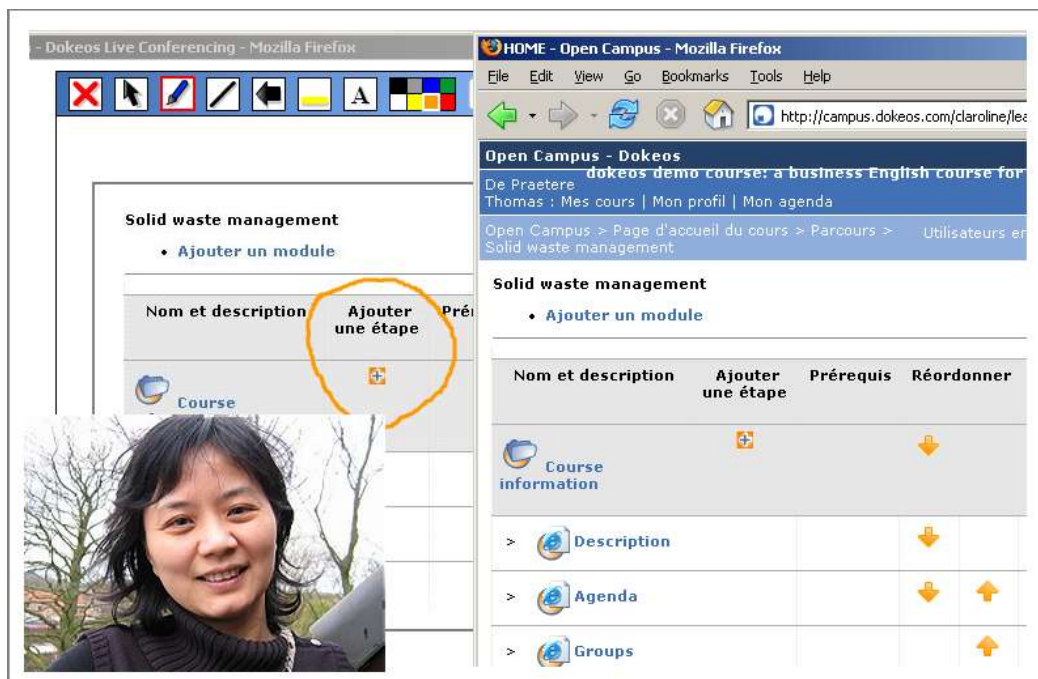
- Dokeos Live Conferencing - Mozilla Firefox

A

Solid waste management

• Ajouter un module

| Nom et description | Ajouter une étape | Pré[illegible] |
|---|---|---|
| Course | | |

HOME - Open Campus - Mozilla Firefox

File Edit View Go Bookmarks Tools Help

http://campus.dokeos.com/claroline/lea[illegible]

Open Campus - Dokeos

dokeos demo course: a business English course for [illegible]

De Praetere Thomas : Mes cours | Mon profil | Mon agenda

Open Campus > Page d'accueil du cours > Parcours > Solid waste management

Utilisateurs en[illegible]

Solid waste management

• Ajouter un module

| Nom et description | Ajouter une étape | Prérequis | Réordonner | |
|---|---|---|---|---|
| Course information | | | | |
| > Description | | | | |
| > Agenda | | | | |
| > Groups | | | | |